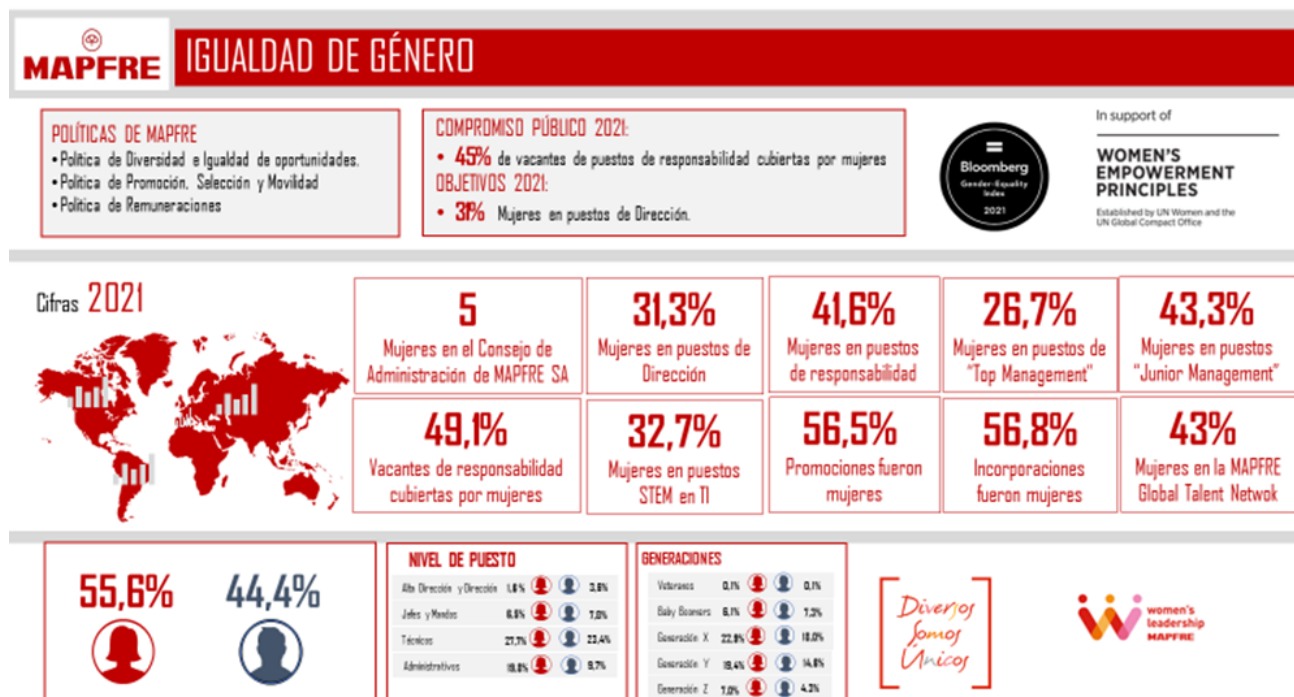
MAPFRE

IGUALDAD DE GÉNERO

POLÍTICAS DE MAPFRE
• Política de Diversidad e Igualdad de oportunidades.
• Política de Promoción, Selección y Movilidad
• Política de Remuneraciones

COMPROMISO PÚBLICO 2021:
• 45% de vacantes de puestos de responsabilidad cubiertas por mujeres
OBJETIVOS 2021:
• 31% Mujeres en puestos de Dirección.

Bloomberg
Gender-Equality Index
2021

In support of
WOMEN'S EMPOWERMENT PRINCIPLES
Established by UN Women and the UN Global Compact Office

Cifras 2021

5
Mujeres en el Consejo de Administración de MAPFRE SA

31,3%
Mujeres en puestos de Dirección

41,6%
Mujeres en puestos de responsabilidad

26,7%
Mujeres en puestos de "Top Management"

43,3%
Mujeres en puestos "Junior Management"

49,1%
Vacantes de responsabilidad cubiertas por mujeres

32,7%
Mujeres en puestos STEM en TI

56,5%
Promociones fueron mujeres

56,8%
Incorporaciones fueron mujeres

43%
Mujeres en la MAPFRE Global Talent Netwok

55,6%
44,4%

NIVEL DE PUESTO
| | | |
|---|---|---|
| Alta Dirección y Dirección | 1,6% | 3,6% |
| Jefes y Mandos | 6,6% | 7,0% |
| Técnicos | 27,7% | 23,4% |
| Administrativos | 19,8% | 9,7% |

GENERACIONES
| | | |
|---|---|---|
| Veteranos | 0,1% | 0,1% |
| Baby Boomers | 6,1% | 7,3% |
| Generación X | 22,9% | 18,0% |
| Generación Y | 19,4% | 14,8% |
| Generación Z | 7,0% | 4,3% |

Diversos Somos Únicos

women's leadership MAPFRE